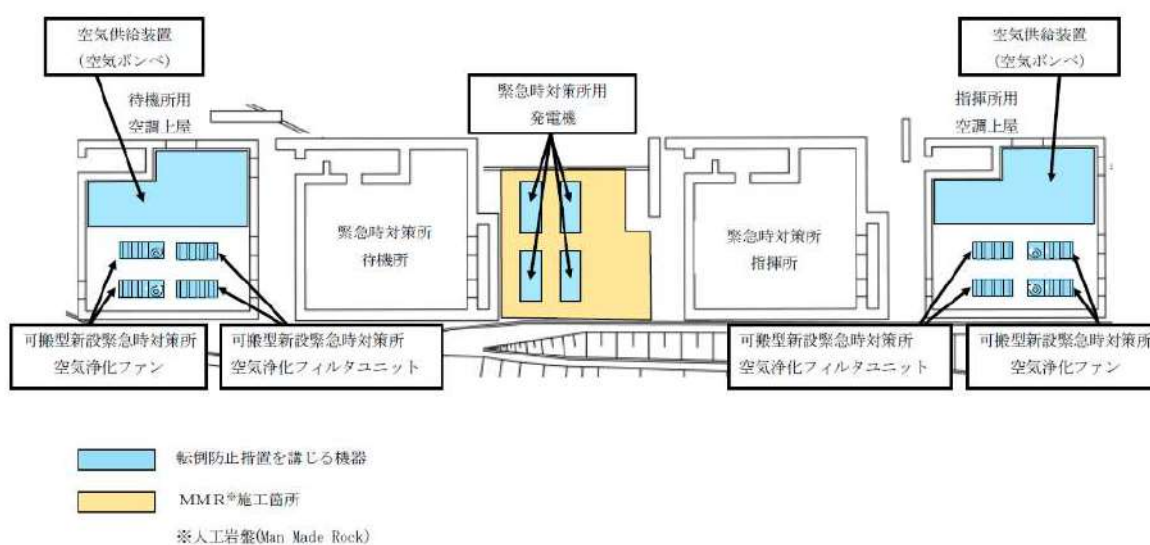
空気供給装置
(空気ボンベ)

待機所用
空調上屋

緊急時対策所用
発電機

空気供給装置
(空気ボンベ)

指揮所用
空調上屋

緊急時対策所
待機所

緊急時対策所
指揮所

可搬型新設緊急時対策所
空気浄化ファン

可搬型新設緊急時対策所
空気浄化フィルタユニット

可搬型新設緊急時対策所
空気浄化フィルタユニット

可搬型新設緊急時対策所
空気浄化ファン

転倒防止措置を講じる機器

MMR※施工箇所

※人工岩盤(Man Made Rock)